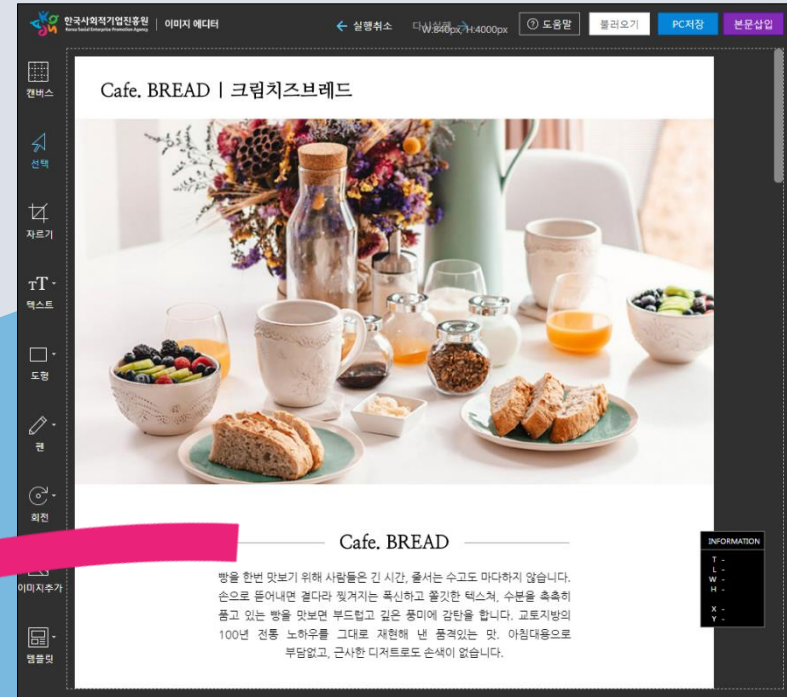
한국사회적기업진흥원 Korea Social Enterprise Promotion Agency | 이미지 에디터

← 실행취소 다시실행 → W:840px, H:4000px ⓘ 도움말 불러오기 PC저장 본문삽입

캔버스
선택
자르기
텍스트
도형
펜
회전
이미지추가
템플릿

Cafe. BREAD | 크림치즈브레드

Cafe. BREAD

빵을 한번 맛보기 위해 사람들은 긴 시간, 줄서는 수고도 마다하지 않습니다. 손으로 뜯어내면 결다라 찢겨지는 폭신하고 쫄깃한 텍스쳐, 수분을 촉촉히 품고 있는 빵을 맛보면 부드럽고 깊은 풍미에 감탄을 합니다. 교토지방의 100년 전통 노하우를 그대로 재현해 낸 품격있는 맛. 아침대용으로 부담없고, 근사한 디저트로도 손색이 없습니다.

INFORMATION
T -
L -
W -
H -
X -
Y -